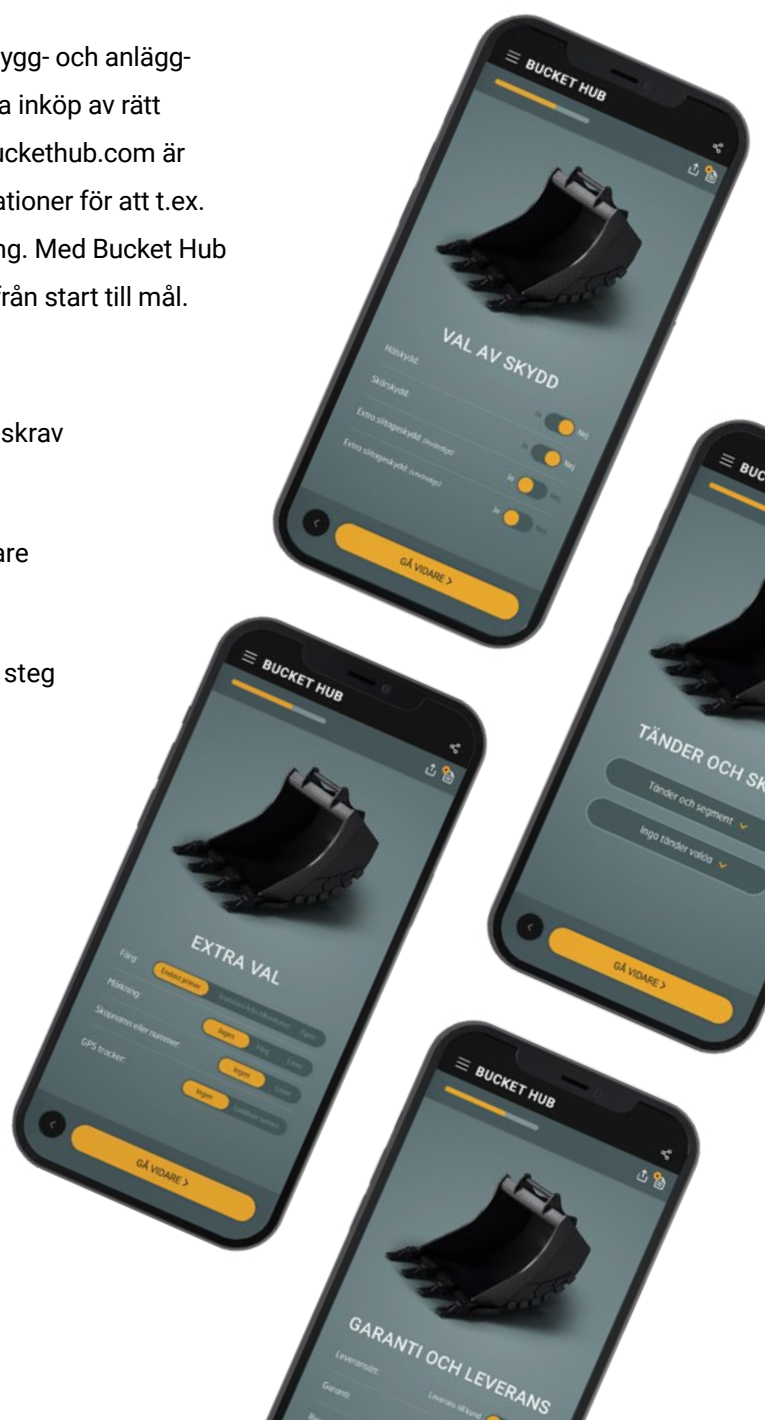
ygg- och anlägga inköp av rätt uckethub.com är ationer för att t.ex. ng. Med Bucket Hub från start till mål.

skrav

are

steg

BUCKET HUB

VAL AV SKYDD

Hålskydd:

Skärskydd:

Extra slitageskydd (insida):

Extra slitageskydd (utsida):

Ja Nej

Ja Nej

Ja Nej

Ja Nej

GÅ VIDARE >

BUC

TÄNDER OCH SK

Tänder och segment

Inga tänder valda

GÅ VIDARE >

BUCKET HUB

EXTRA VAL

Färg:

Endast primer

Märkning:

Skopnamn eller nummer:

Ingen

Färg

Laser

GPS tracker:

Ingen

Laser

Ingen

GÅ VIDARE >

BUCKET HUB

GARANTI OCH LEVERANS

Leveranssätt:

Garanti:

Leverans till kund